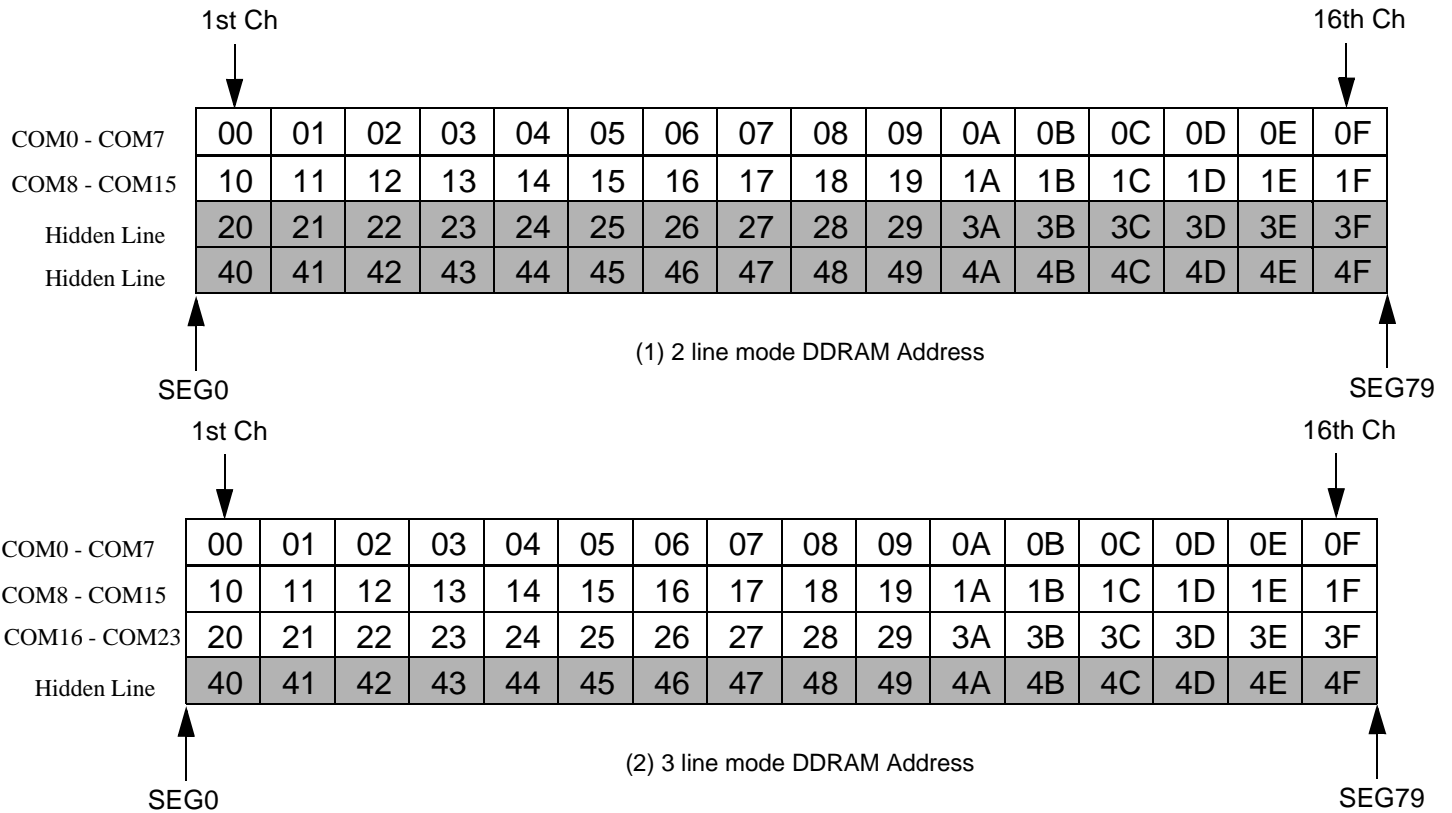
1st Ch

16th Ch

| COM0 - COM7 | 00 | 01 | 02 | 03 | 04 | 05 | 06 | 07 | 08 | 09 | 0A | 0B | 0C | 0D | 0E | 0F |
|---|---|---|---|---|---|---|---|---|---|---|---|---|---|---|---|---|
| COM8 - COM15 | 10 | 11 | 12 | 13 | 14 | 15 | 16 | 17 | 18 | 19 | 1A | 1B | 1C | 1D | 1E | 1F |
| Hidden Line | 20 | 21 | 22 | 23 | 24 | 25 | 26 | 27 | 28 | 29 | 3A | 3B | 3C | 3D | 3E | 3F |
| Hidden Line | 40 | 41 | 42 | 43 | 44 | 45 | 46 | 47 | 48 | 49 | 4A | 4B | 4C | 4D | 4E | 4F |

(1) 2 line mode DDRAM Address

SEG0

SEG79

1st Ch

16th Ch

| COM0 - COM7 | 00 | 01 | 02 | 03 | 04 | 05 | 06 | 07 | 08 | 09 | 0A | 0B | 0C | 0D | 0E | 0F |
|---|---|---|---|---|---|---|---|---|---|---|---|---|---|---|---|---|
| COM8 - COM15 | 10 | 11 | 12 | 13 | 14 | 15 | 16 | 17 | 18 | 19 | 1A | 1B | 1C | 1D | 1E | 1F |
| COM16 - COM23 | 20 | 21 | 22 | 23 | 24 | 25 | 26 | 27 | 28 | 29 | 3A | 3B | 3C | 3D | 3E | 3F |
| Hidden Line | 40 | 41 | 42 | 43 | 44 | 45 | 46 | 47 | 48 | 49 | 4A | 4B | 4C | 4D | 4E | 4F |

(2) 3 line mode DDRAM Address

SEG0

SEG79